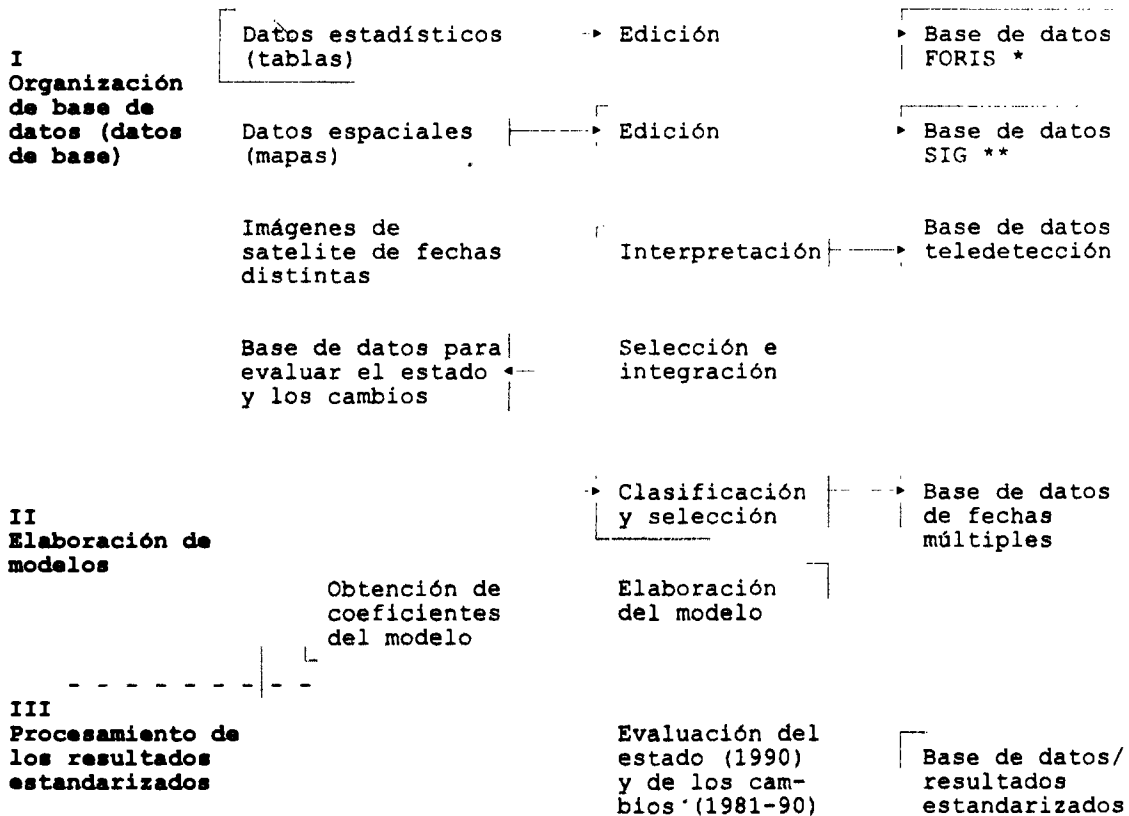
I
Organización de base de datos (datos de base)

Datos estadísticos (tablas)

Edición

Base de datos FORIS *

Datos espaciales (mapas)

Edición

Base de datos SIG **

Imágenes de satelite de fechas distintas

Interpretación

Base de datos teledetección

Base de datos para evaluar el estado y los cambios

Selección e integración

II
Elaboración de modelos

Clasificación y selección

Base de datos de fechas múltiples

Obtención de coeficientes del modelo

Elaboración del modelo

III
Procesamiento de los resultados estandarizados

Evaluación del estado (1990) y de los cambios (1981-90)

Base de datos/ resultados estandarizados